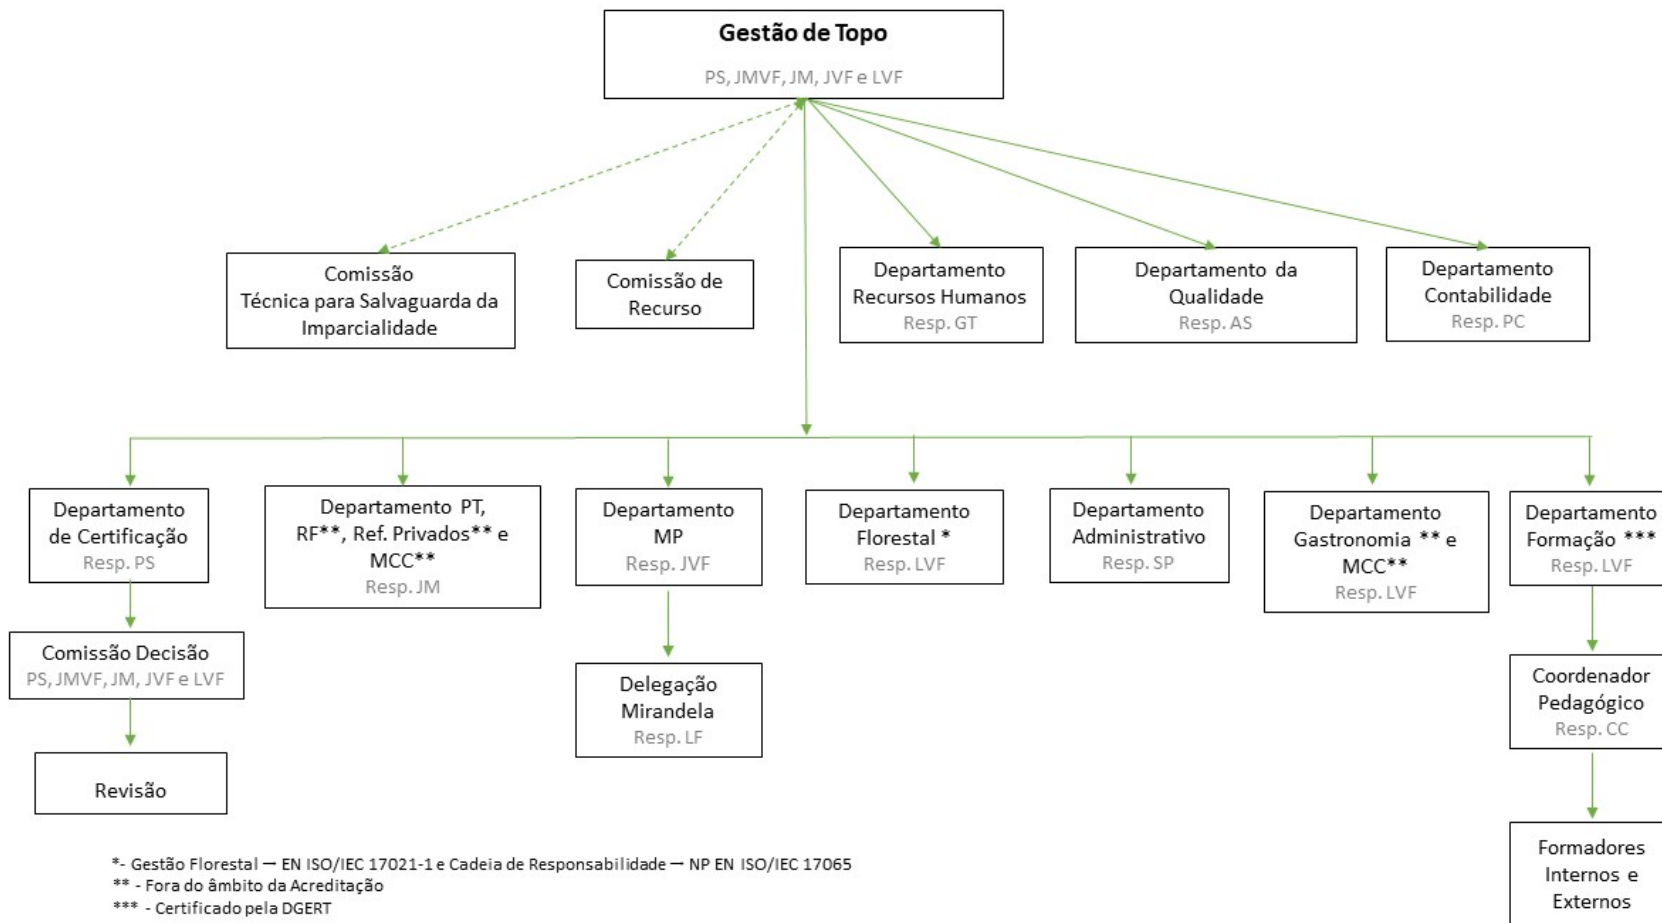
Gestão de Topo
PS, JMVF, JM, JVF e LVF

Comissão Técnica para Salvaguarda da Imparcialidade

Comissão de Recurso

Departamento Recursos Humanos
Resp. GT

Departamento da Qualidade
Resp. AS

Departamento Contabilidade
Resp. PC

Departamento de Certificação
Resp. PS

Comissão Decisão
PS, JMVF, JM, JVF e LVF

Revisão

Departamento PT, RF**, Ref. Privados** e MCC**
Resp. JM

Departamento MP
Resp. JVF

Delegação Mirandela
Resp. LF

Departamento Florestal *
Resp. LVF

Departamento Administrativo
Resp. SP

Departamento Gastronomia ** e MCC**
Resp. LVF

Departamento Formação ***
Resp. LVF

Coordenador Pedagógico
Resp. CC

Formadores Internos e Externos

*- Gestão Florestal – EN ISO/IEC 17021-1 e Cadeia de Responsabilidade – NP EN ISO/IEC 17065
** - Fora do âmbito da Acreditação
*** - Certificado pela DGERT